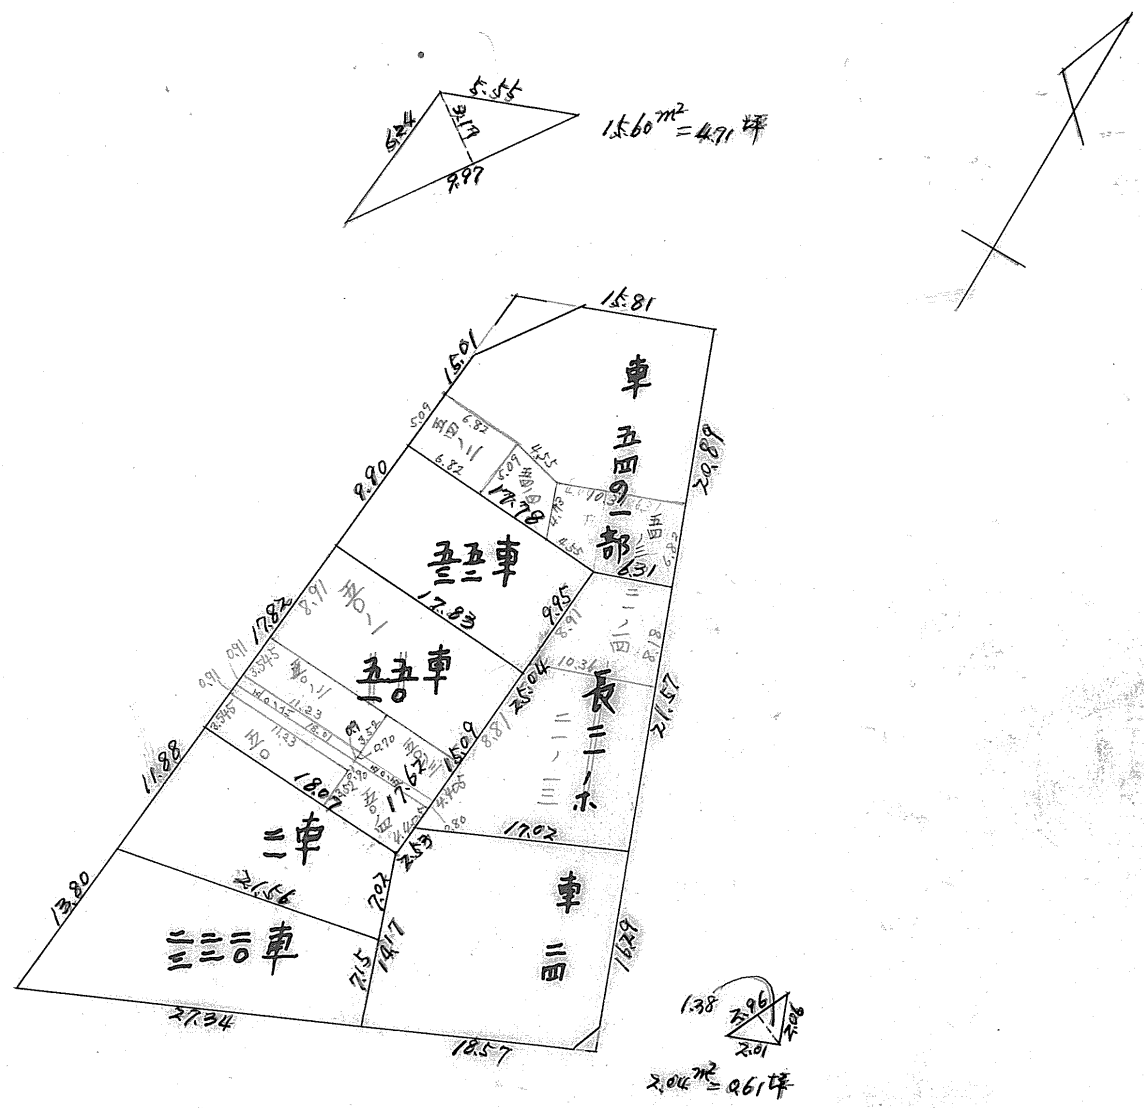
5.55
6.24
3.17
9.97
15.60$m^2$=4.71坪

15.81
15.01
車
五四の一部
20.89
9.90
5.09
6.82
四四ノ11
6.82
4.55
6.09
15.78
10.31
五
6.31
4.55
三五二車
17.83
17.87
8.91
9.95
三ノ四
8.18
三五〇車
10.31
長二ノ木
21.57
25.04
8.81
二ノ三
15.09
11.23
18.91
11.23
11.88
18.07
17.67
17.07
二車
2.59
13.80
21.56
7.07
車
二四
16.29
三二三車
7.5
14.17
27.34
18.57
1.38
2.96
2.06
2.01
2.04$m^2$=0.61坪